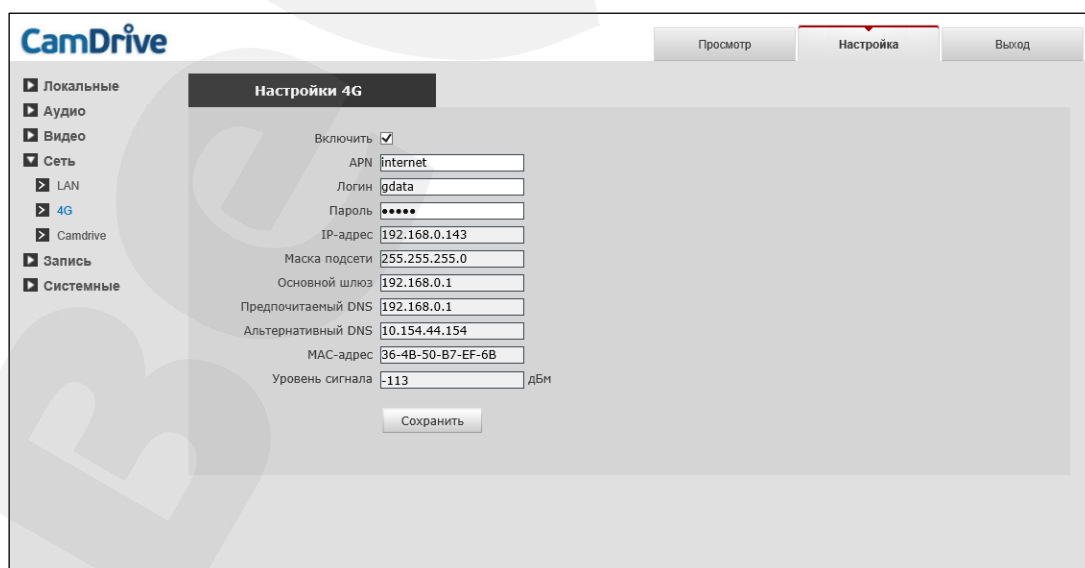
CamDrive

Просмотр | Настройка | Выход

Локальные
Аудио
Видео
Сеть
LAN
4G
Camdrive
Запись
Системные

Настройки 4G

Включить ☑
APN internet
Логин gdata
Пароль •••••
IP-адрес 192.168.0.143
Маска подсети 255.255.255.0
Основной шлюз 192.168.0.1
Предпочитаемый DNS 192.168.0.1
Альтернативный DNS 10.154.44.154
MAC-адрес 36-4B-50-B7-EF-6B
Уровень сигнала -113 дБм

Сохранить